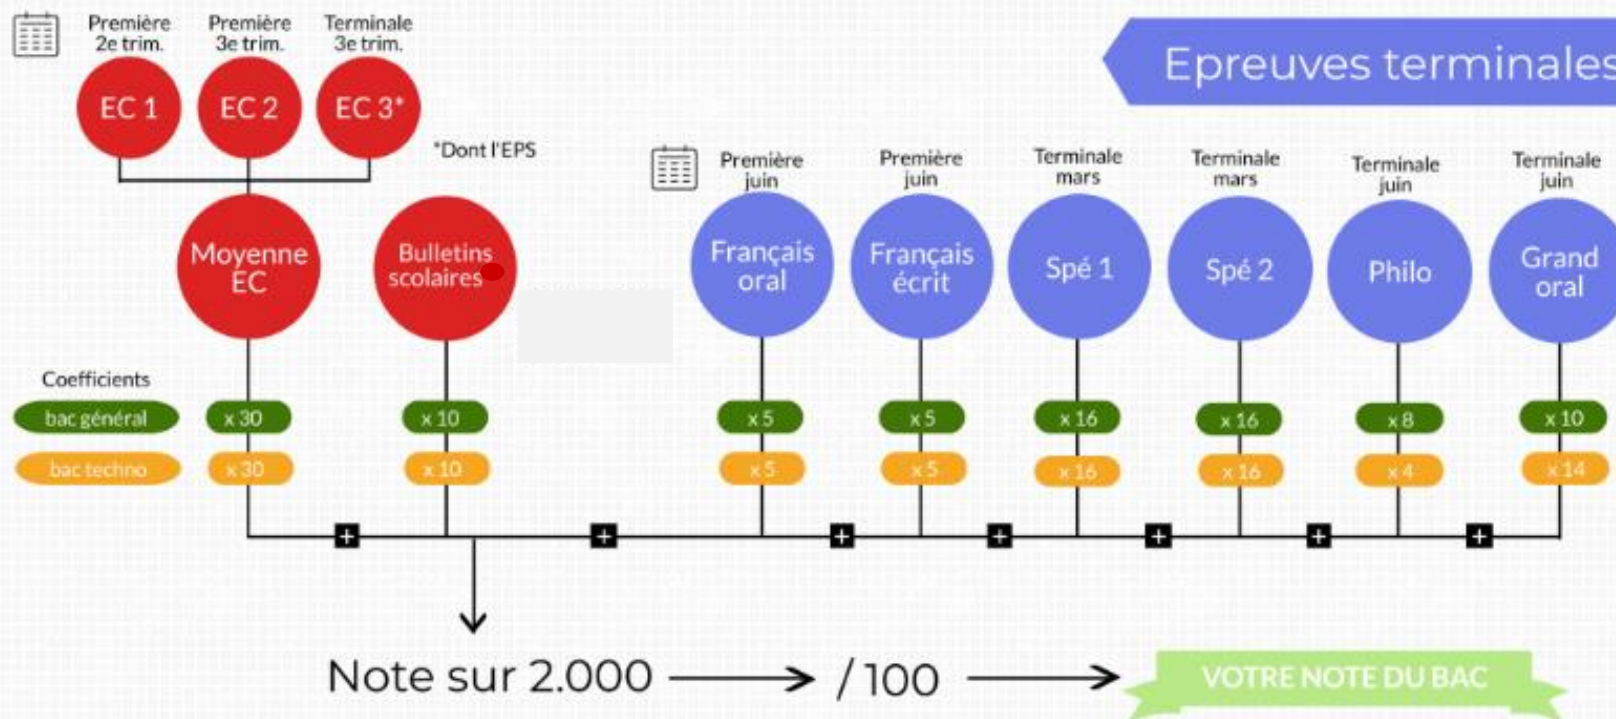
Première 2e trim.

Première 3e trim.

Terminale 3e trim.

EC 1

EC 2

EC 3*

*Dont l'EPS

Epreuves terminales

Moyenne EC

Bulletins scolaires

Première juin

Première juin

Terminale mars

Terminale mars

Terminale juin

Terminale juin

Français oral

Français écrit

Spé 1

Spé 2

Philo

Grand oral

Coefficients

bac général

bac techno

| | Moyenne EC | Bulletins scolaires | Français oral | Français écrit | Spé 1 | Spé 2 | Philo | Grand oral |
|---|---|---|---|---|---|---|---|---|
| bac général | x 30 | x 10 | x 5 | x 5 | x 16 | x 16 | x 8 | x 10 |
| bac techno | x 30 | x 10 | x 5 | x 5 | x 16 | x 16 | x 4 | x 14 |

Note sur 2.000 → / 100 → VOTRE NOTE DU BAC